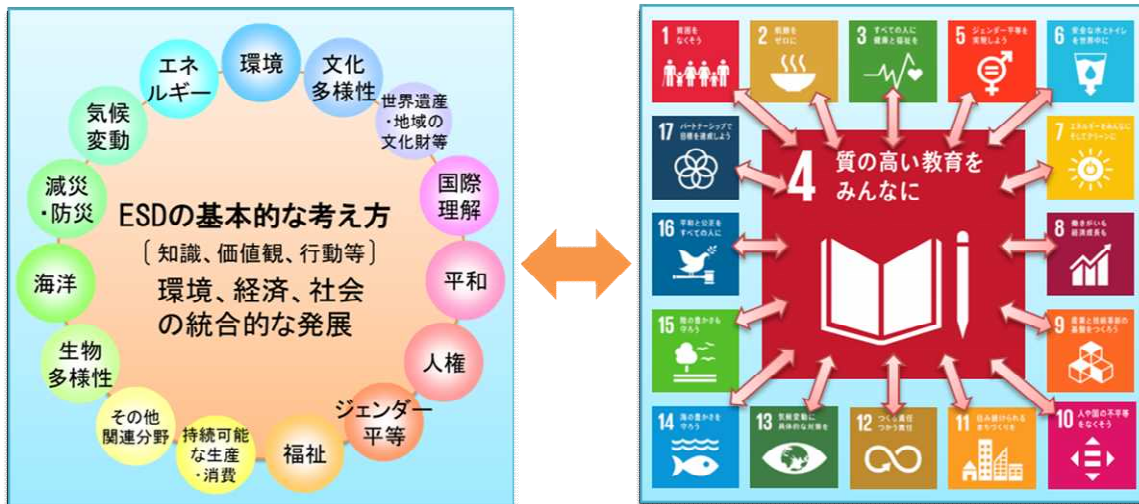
環境

文化多様性

世界遺産・地域の文化財等

国際理解

平和

人権

ジェンダー平等

福祉

持続可能な生産・消費

その他関連分野

生物多様性

海洋

減災・防災

気候変動

エネルギー

ESDの基本的な考え方

〔知識、価値観、行動等〕

環境、経済、社会の統合的な発展

1 貧困をなくそう

2 飢餓をゼロに

3 すべての人に健康と福祉を

5 ジェンダー平等を実現しよう

6 安全な水とトイレを世界中に

17 パートナーシップで目標を達成しよう

4 質の高い教育をみんなに

7 エネルギーをみんなに そしてクリーンに

16 平和と公正をすべての人に

8 働きがいも経済成長も

15 陸の豊かさも守ろう

9 産業と技術革新の基盤をつくろう

14 海の豊かさを守ろう

13 気候変動に具体的な対策を

12 つくる責任 つかう責任

11 住み続けられるまちづくりを

10 人や国の不平等をなくそう